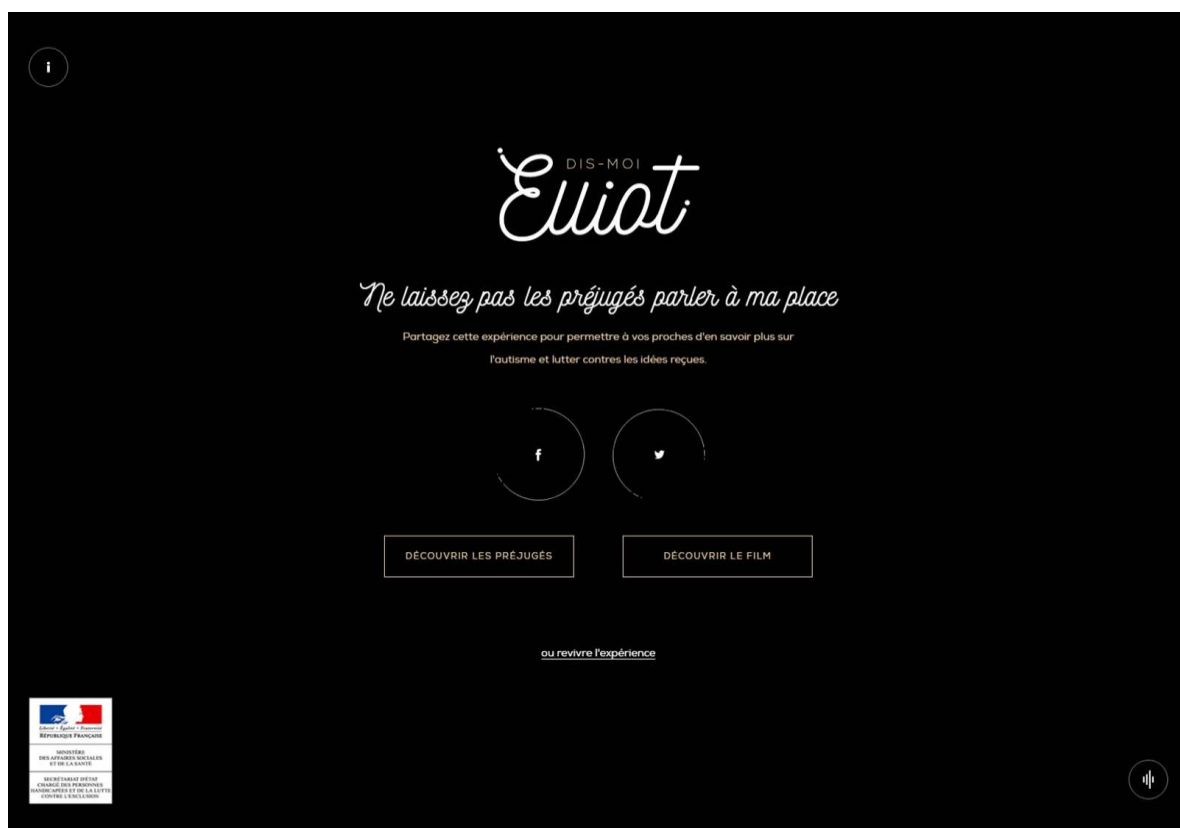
i

DIS-MOI

Elliot

Ne laissez pas les préjugés parler à ma place

Partagez cette expérience pour permettre à vos proches d'en savoir plus sur l'autisme et lutter contres les idées reçues.

f

DÉCOUVRIR LES PRÉJUGÉS

DÉCOUVRIR LE FILM

ou revivre l'expérience

Liberté • Égalité • Fraternité
RÉPUBLIQUE FRANÇAISE

MINISTÈRE DES AFFAIRES SOCIALES ET DE LA SANTÉ

SECRÉTARIAT D'ÉTAT CHARGÉ DES PERSONNES HANDICAPÉES ET DE LA LUTTE CONTRE L'EXCLUSION